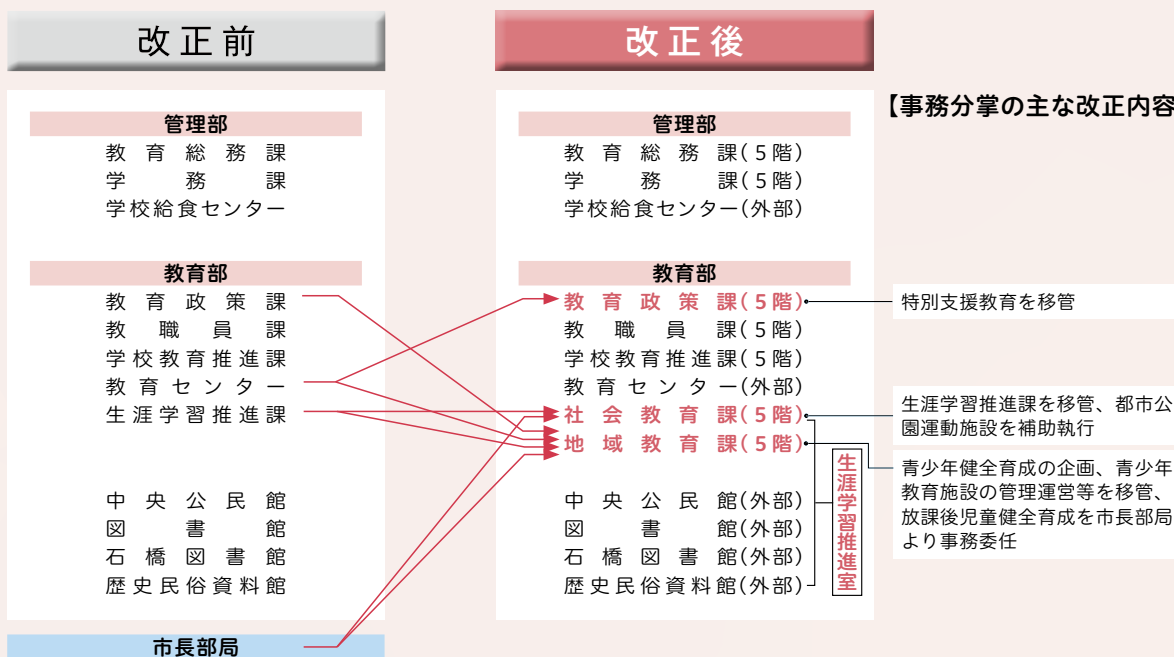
改正前

管理部
教育総務課
学務課
学校給食センター

教育部
教育政策課
教職員課
学校教育推進課
教育センター
生涯学習推進課

中央公民館
図書館
石橋図書館
歴史民俗資料館

市長部局

改正後

管理部
教育総務課(5階)
学務課(5階)
学校給食センター(外部)

教育部
教育政策課(5階)
教職員課(5階)
学校教育推進課(5階)
教育センター(外部)
社会教育課(5階)
地域教育課(5階)

中央公民館(外部)
図書館(外部)
石橋図書館(外部)
歴史民俗資料館(外部)

生涯学習推進室

【事務分掌の主な改正内容

特別支援教育を移管

生涯学習推進課を移管、都市公園運動施設を補助執行

青少年健全育成の企画、青少年教育施設の管理運営等を移管、放課後児童健全育成を市長部局より事務委任